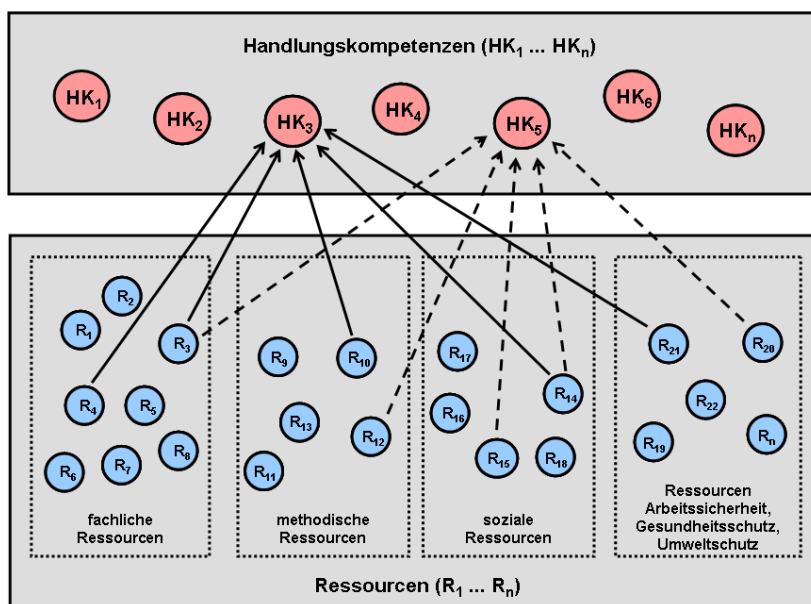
Handlungskompetenzen ($HK_1$ ... $HK_n$)

$HK_1$ $HK_2$ $HK_3$ $HK_4$ $HK_5$ $HK_6$ $HK_n$

$R_2$ $R_1$ $R_3$ $R_4$ $R_5$ $R_6$ $R_7$ $R_8$

fachliche Ressourcen

$R_9$ $R_{10}$ $R_{13}$ $R_{12}$ $R_{11}$

methodische Ressourcen

$R_{17}$ $R_{16}$ $R_{14}$ $R_{15}$ $R_{18}$

soziale Ressourcen

$R_{21}$ $R_{20}$ $R_{22}$ $R_{19}$ $R_n$

Ressourcen Arbeitssicherheit, Gesundheitsschutz, Umweltschutz

Ressourcen ($R_1$ ... $R_n$)